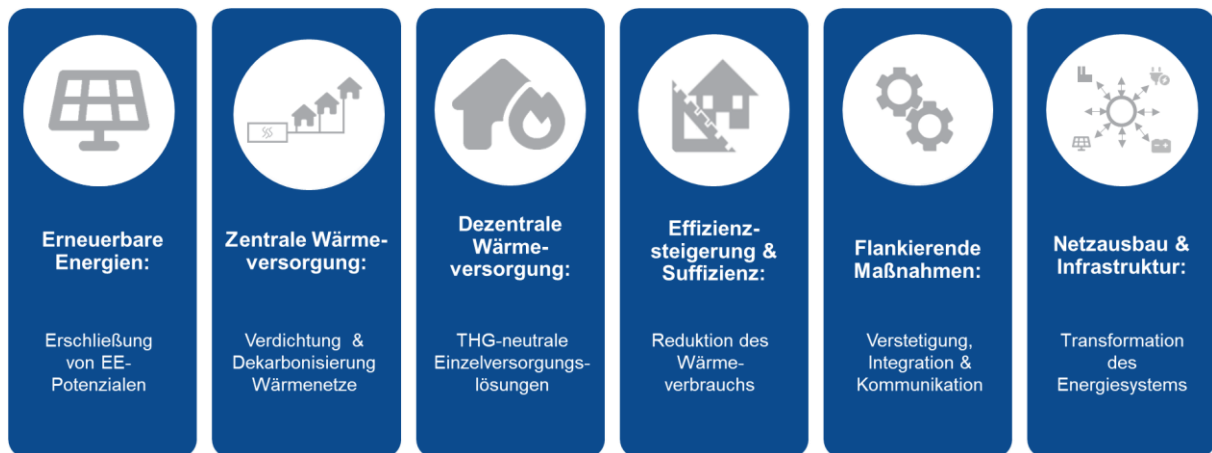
**Erneuerbare Energien:**

Erschließung von EE-Potenzialen

**Zentrale Wärmeversorgung:**

Verdichtung & Dekarbonisierung Wärmenetze

**Dezentrale Wärmeversorgung:**

THG-neutrale Einzelversorgungslösungen

**Effizienzsteigerung & Suffizienz:**

Reduktion des Wärmeverbrauchs

**Flankierende Maßnahmen:**

Verstetigung, Integration & Kommunikation

**Netzausbau & Infrastruktur:**

Transformation des Energiesystems